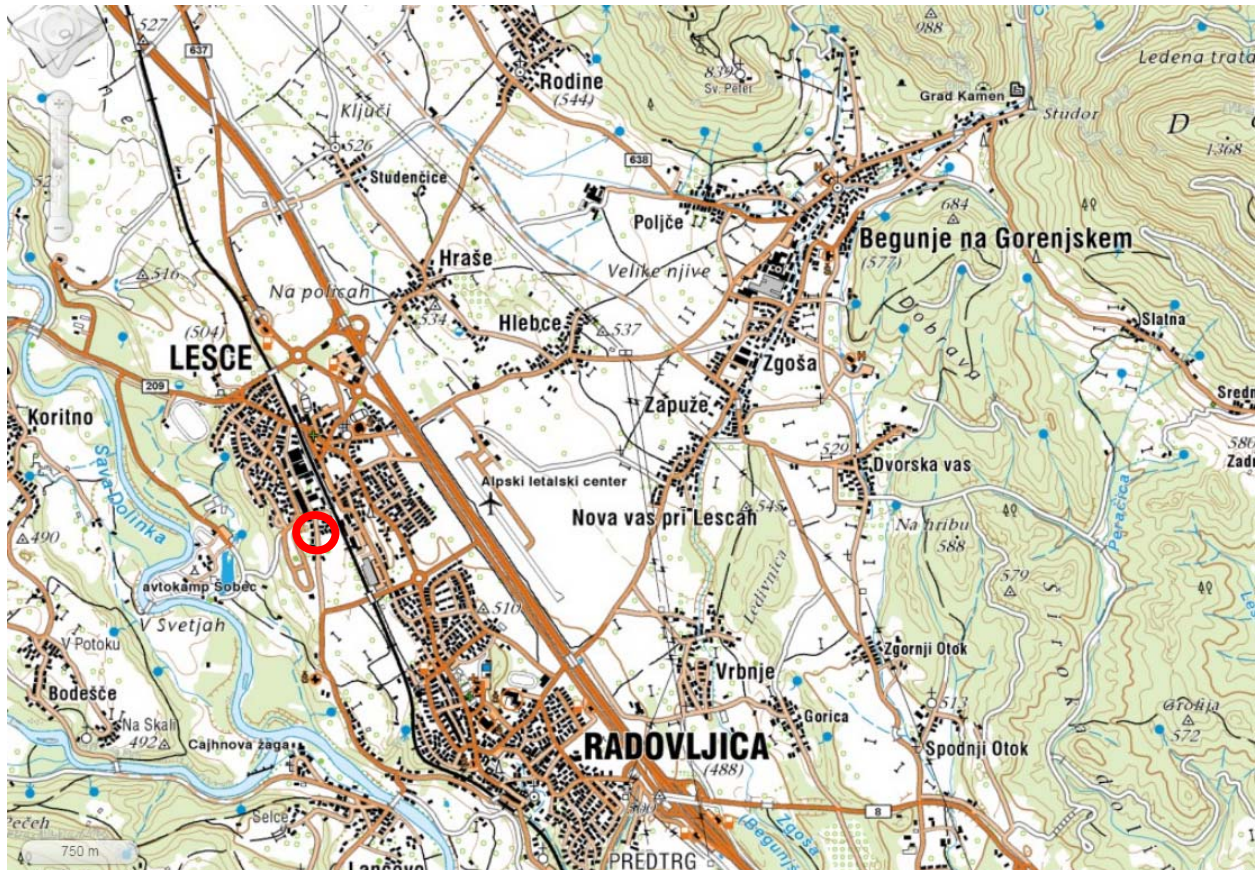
527
637
Ključi
526
Rodine
(544)
839
Sv. Peter
988
Ledena trata
Grad Kamen
Studor
D
1368
638
Studenčice
Poljče
684
Begunje na Gorenjskem
(577)
Hraše
Velike njive
516
Na policah
534
Hlebce
537
Dobrava
Slatna
(504)
LESCE
Zgoša
209
Koritno
Zapuže
Sredn
529
Sava Dolinka
Dvorska vas
586
Zadr
Alpski letalski center
Nova vas pri Lescah
545
Na hribu
588
490
Peračica
579
avtokamp Šobec
510
Lečivnica
V Svetjah
V Potoku
Zgornji Otok
Vrbnje
Bodešče
513
Na Skali
Gorica
Grofija
492
572
Cajhnova žaga
RADOVLJICA
Spodnji Otok
(488)
8
Peček
Selce
Zgoša
750 m
Begunjš
Lancovo
PREDTRG